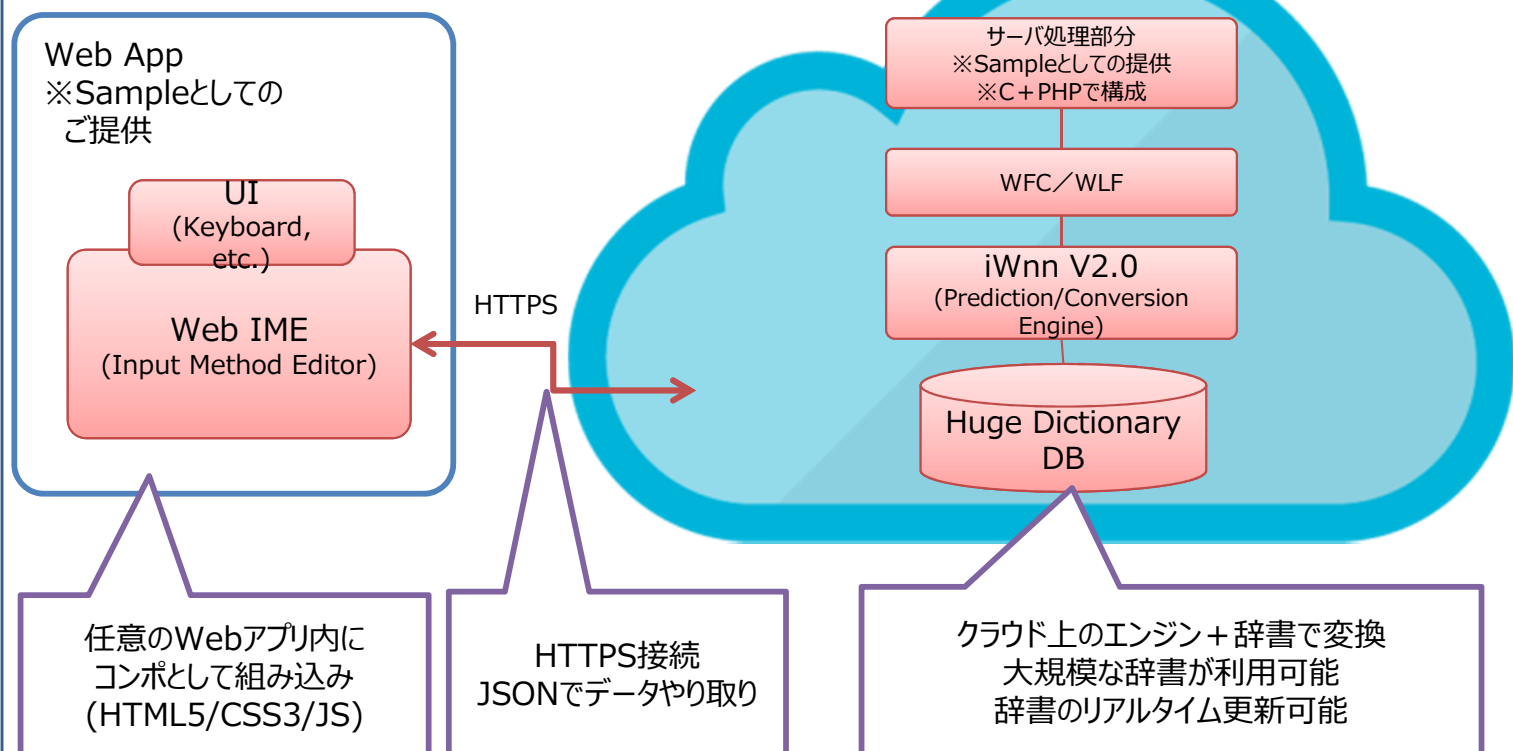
Web App
※Sampleとしての
ご提供

UI
(Keyboard, etc.)

Web IME
(Input Method Editor)

HTTPS

サーバ処理部分
※Sampleとしての提供
※C＋PHPで構成

WFC／WLF

iWnn V2.0
(Prediction/Conversion Engine)

Huge Dictionary DB

任意のWebアプリ内に
コンポとして組み込み
(HTML5/CSS3/JS)

HTTPS接続
JSONでデータやり取り

クラウド上のエンジン＋辞書で変換
大規模な辞書が利用可能
辞書のリアルタイム更新可能